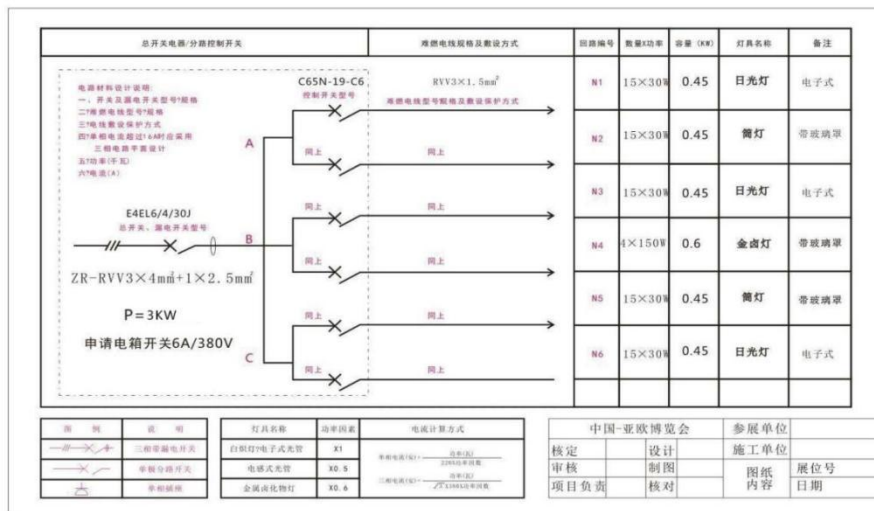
总开关电器/分路控制开关

难燃电线规格及敷设方式

回路编号 数量X功率 容量（KW） 灯具名称 备注

电器材料设计说明:
一：开关及漏电开关型号*规格
二?难燃电线型号*规格
三?电线敷设保护方式
四?单相电流超过1.6A时应采用三相电路平衡设计
五?功率(千瓦)
六?电流(A)

C65N-19-C6
控制开关型号

RVV3×1.5mm²
难燃电线型号规格及敷设保护方式

A
同上 同上

E4EL6/4/30J
总开关、漏电开关型号

B
同上 同上
同上 同上

ZR-RVV3×4mm²+1×2.5mm²

P=3KW

申请电箱开关6A/380V

C
同上 同上
同上 同上

| 回路编号 | 数量X功率 | 容量（KW） | 灯具名称 | 备注 |
|---|---|---|---|---|
| N1 | 15×30W | 0.45 | 日光灯 | 电子式 |
| N2 | 15×30W | 0.45 | 筒灯 | 带玻璃罩 |
| N3 | 15×30W | 0.45 | 日光灯 | 电子式 |
| N4 | 4×150W | 0.6 | 金卤灯 | 带玻璃罩 |
| N5 | 15×30W | 0.45 | 筒灯 | 带玻璃罩 |
| N6 | 15×30W | 0.45 | 日光灯 | 电子式 |

| 图例 | 说明 |
|---|---|
| | 三相带漏电开关 |
| | 单相分路开关 |
| | 单相插座 |

| 灯具名称 | 功率因素 | 电流计算方式 |
|---|---|---|
| 白炽灯?电子式光管 | X1 | 单相电流(安)=$\frac{功率(瓦)}{220伏×功率因数}$ |
| 电感式光管 | X0.5 | |
| 金属卤化物灯 | X0.6 | 三相电流(安)=$\frac{功率(瓦)}{\sqrt{3}×380伏×功率因数}$ |

| 中国-亚欧博览会 | | | 参展单位 | |
|---|---|---|---|---|
| 核定 | | 设计 | 施工单位 | |
| 审核 | | 制图 | 图纸内容 | 展位号 |
| 项目负责 | | 核对 | | 日期 |